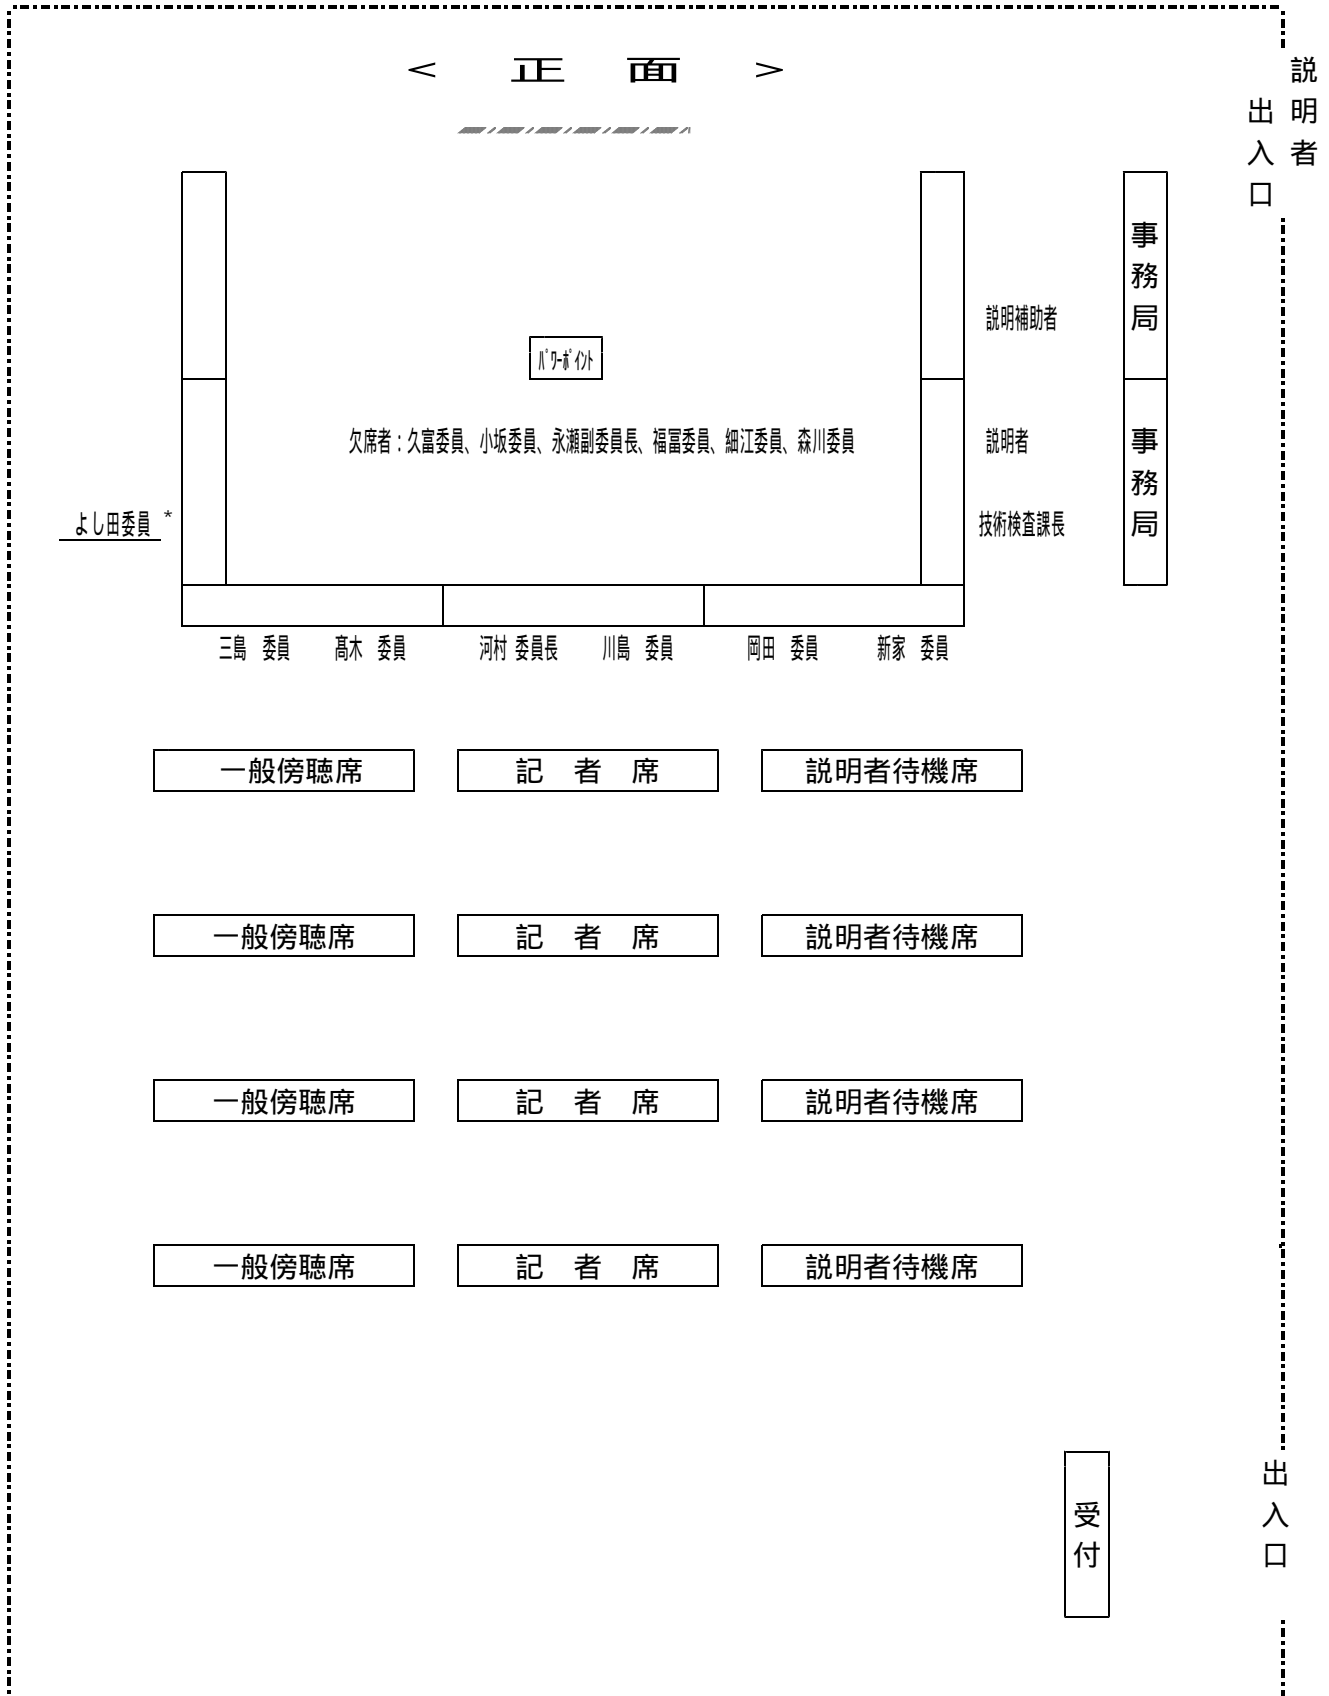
＜　正　面　＞

説明者出入口

事務局

事務局

説明補助者

ﾊﾟﾜｰﾎﾟｲﾝﾄ

欠席者：久富委員、小坂委員、永瀬副委員長、福冨委員、細江委員、森川委員

説明者

技術検査課長

よし田委員 ＊

三島　委員　高木　委員　河村 委員長　川島　委員　岡田　委員　新家　委員

| 一般傍聴席 | 記　者　席 | 説明者待機席 |
|---|---|---|
| 一般傍聴席 | 記　者　席 | 説明者待機席 |
| 一般傍聴席 | 記　者　席 | 説明者待機席 |
| 一般傍聴席 | 記　者　席 | 説明者待機席 |

受付

出入口